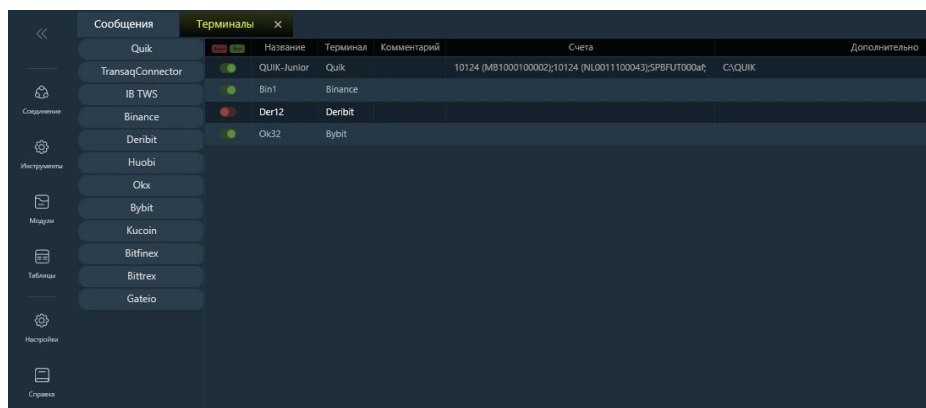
«

Соединение

Инструменты

Модули

Таблицы

Настройки

Справка

Сообщения | Терминалы ×

Quik
TransaqConnector
IB TWS
Binance
Deribit
Huobi
Okx
Bybit
Kucoin
Bitfinex
Bittrex
Gateio

| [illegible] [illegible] | Название | Терминал | Комментарий | Счета | Дополнительно |
|---|---|---|---|---|---|
| | QUIK-Junior | Quik | | 10124 (MB1000100002);10124 (NL0011100043);SPBFUT000af | C:\QUIK |
| | Bin1 | Binance | | | |
| | Der12 | Deribit | | | |
| | Ok32 | Bybit | | | |